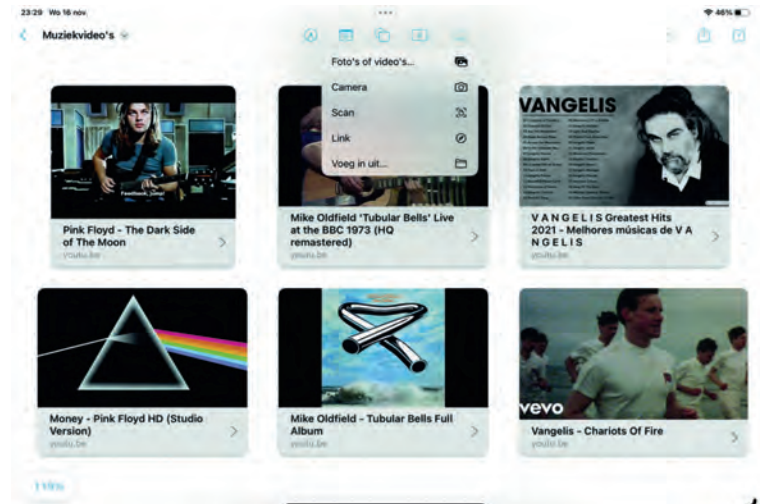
23:29 Wo 16 nov.

46%

Muziekvideo's

Foto's of video's...

Camera

Scan

Link

Voeg in uit...

VANGELIS

Pink Floyd - The Dark Side of The Moon

youtu.be

Mike Oldfield 'Tubular Bells' Live at the BBC 1973 (HQ remastered)

youtu.be

V A N G E L I S Greatest Hits 2021 - Melhores músicas de V A N G E L I S

youtu.be

Money - Pink Floyd HD (Studio Version)

youtu.be

Mike Oldfield - Tubular Bells Full Album

youtu.be

vevo

Vangelis - Chariots Of Fire

youtu.be

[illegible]